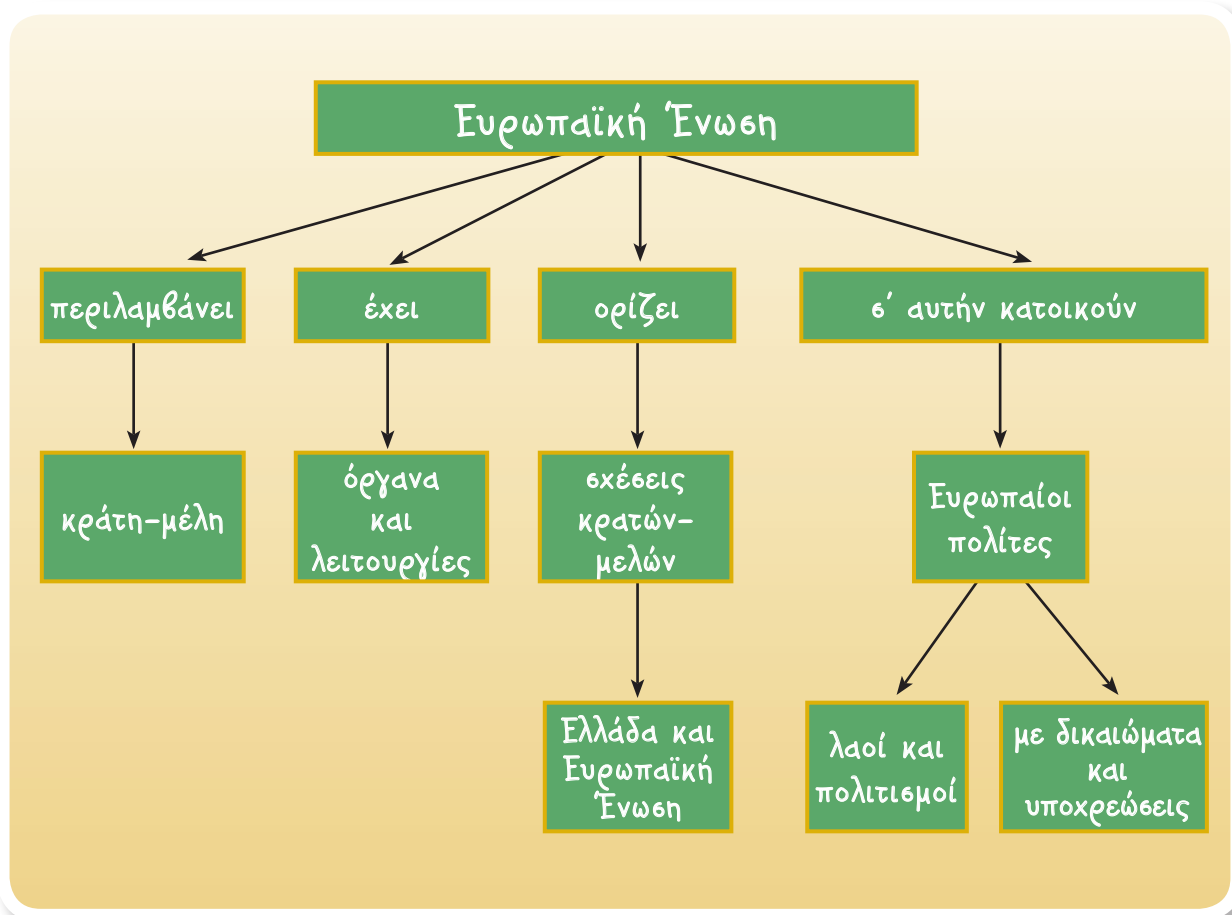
Ευρωπαϊκή Ένωση

περιλαμβάνει

έχει

ορίζει

σ΄ αυτήν κατοικούν

κράτη-μέλη

όργανα και λειτουργίες

σχέσεις κρατών-μελών

Ευρωπαίοι πολίτες

Ελλάδα και Ευρωπαϊκή Ένωση

λαοί και πολιτισμοί

με δικαιώματα και υποχρεώσεις